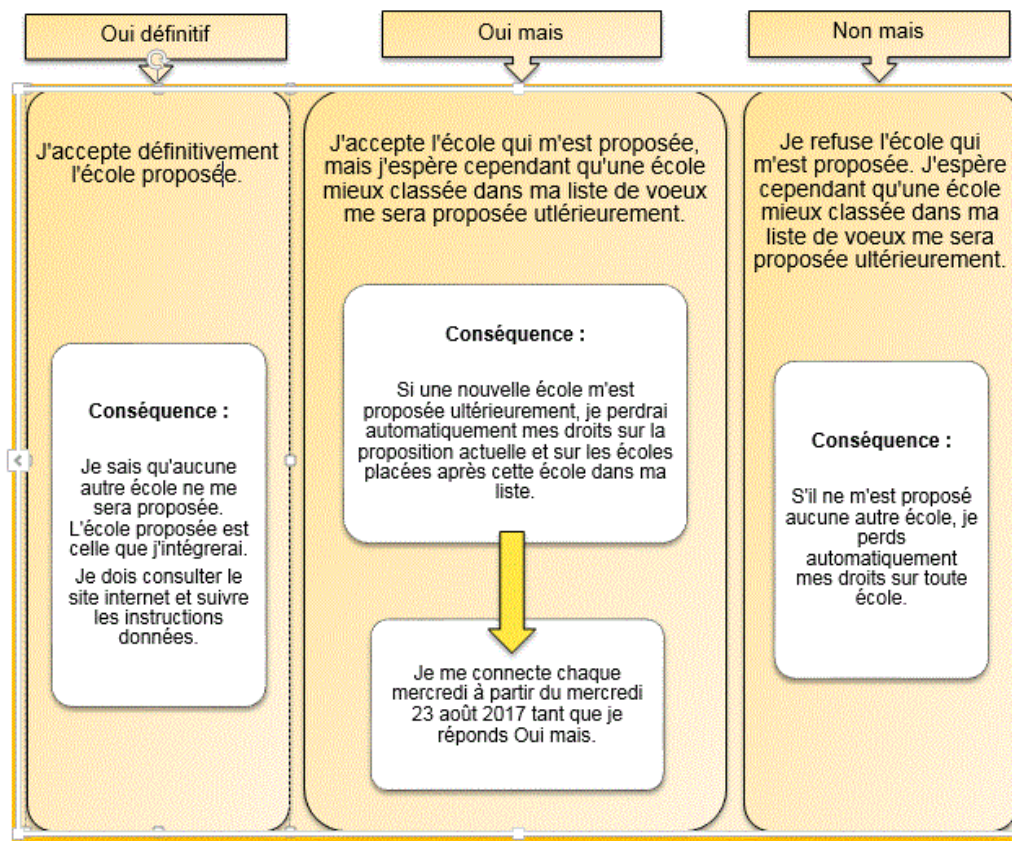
Oui définitif

J'accepte définitivement l'école proposée.

Conséquence :

Je sais qu'aucune autre école ne me sera proposée.

L'école proposée est celle que j'intégrerai.

Je dois consulter le site internet et suivre les instructions données.

Oui mais

J'accepte l'école qui m'est proposée, mais j'espère cependant qu'une école mieux classée dans ma liste de voeux me sera proposée utlérieurement.

Conséquence :

Si une nouvelle école m'est proposée ultérieurement, je perdrai automatiquement mes droits sur la proposition actuelle et sur les écoles placées après cette école dans ma liste.

Je me connecte chaque mercredi à partir du mercredi 23 août 2017 tant que je réponds Oui mais.

Non mais

Je refuse l'école qui m'est proposée. J'espère cependant qu'une école mieux classée dans ma liste de voeux me sera proposée ultérieurement.

Conséquence :

S'il ne m'est proposé aucune autre école, je perds automatiquement mes droits sur toute école.